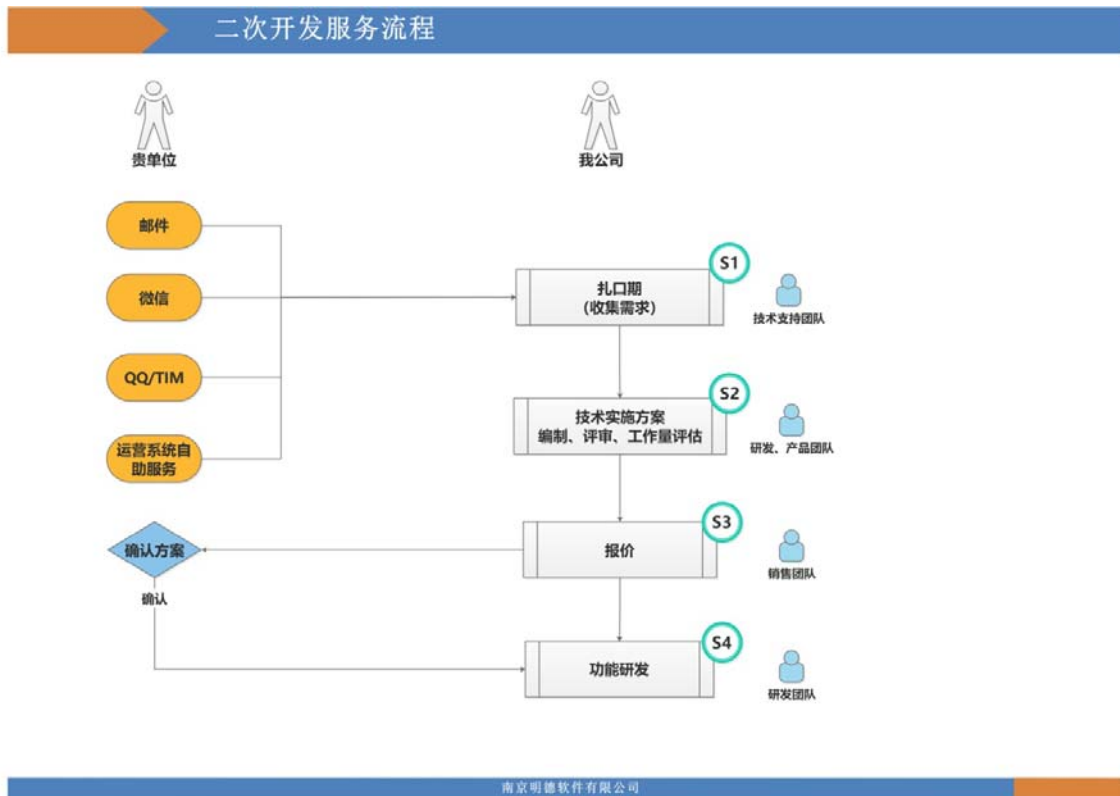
二次开发服务流程

贵单位

我公司

邮件

微信

QQ/TIM

运营系统自助服务

S1

扎口期
(收集需求)

技术支持团队

S2

技术实施方案
编制、评审、工作量评估

研发、产品团队

S3

确认方案

报价

销售团队

确认

S4

功能研发

研发团队

南京明德软件有限公司